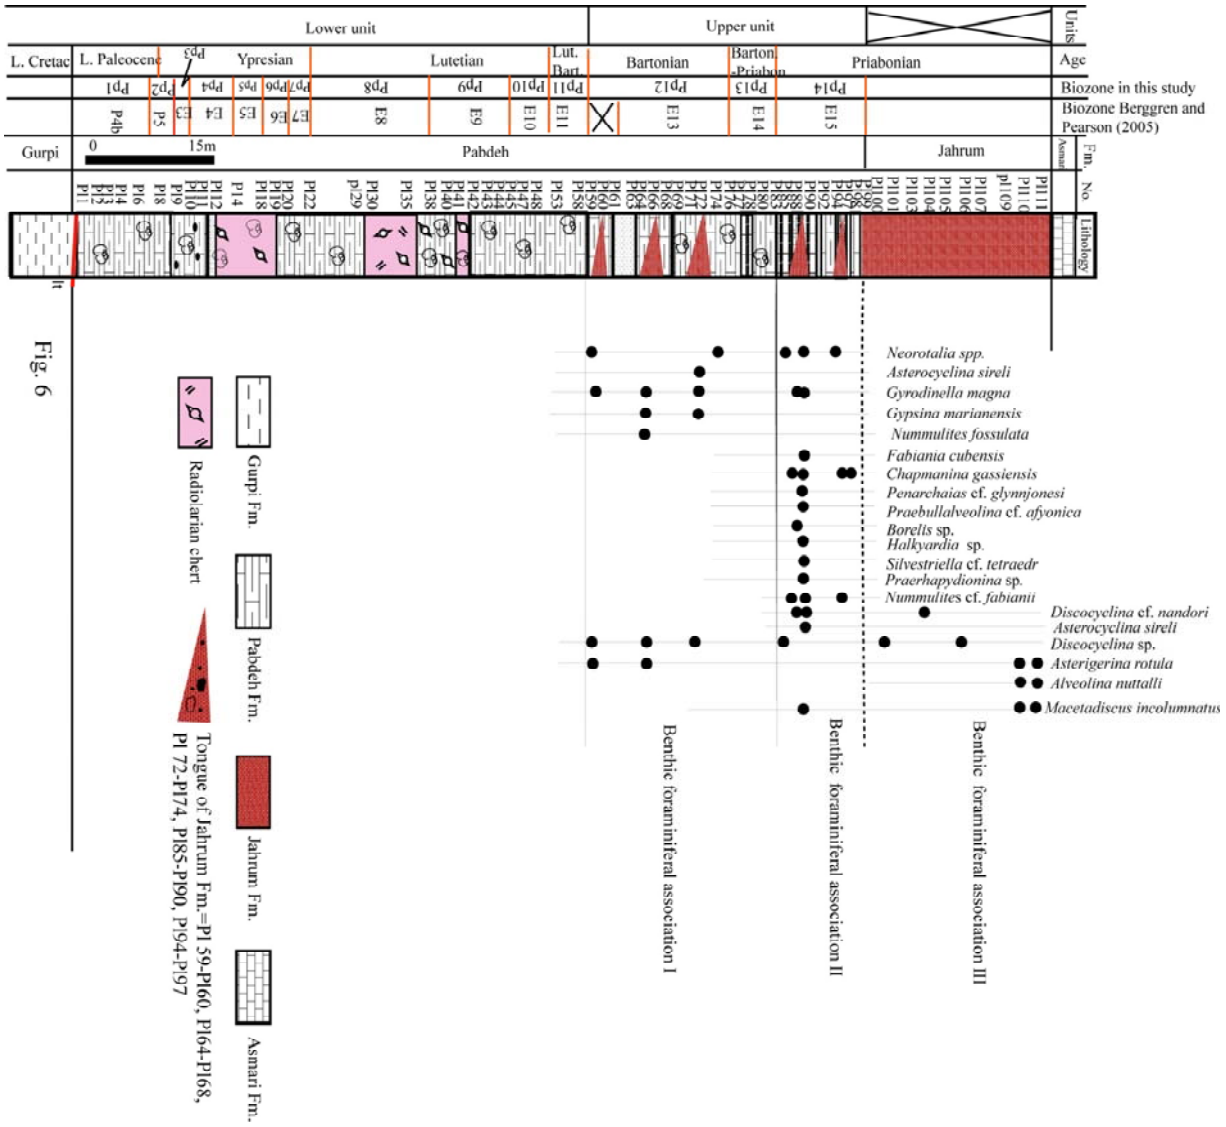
Lower unit | Upper unit | Units

L. Cretac | L. Paleocene | Ypresian | Lutetian | Lut. Bart. | Bartonian | Barton -Priabon | Priabonian | Age

Pp1 | Pp2 | Pp3 | Pp4 | Pp5 | Pp6 | Pp7 | Pp8 | Pp9 | Pp10 | Pp11 | Pp12 | Pp13 | Pp14 | Biozone in this study

P4b | P5 | E3 | E4 | E5 | E6 | E7 | E8 | E9 | E10 | E11 | E13 | E14 | E15 | Biozone Berggren and Pearson (2005)

Gurpi | 0 15m | Pabdeh | Jahrum | Asmari | Fm.

Pl1 Pl2 Pl3 Pl4 Pl6 Pl8 Pl9 Pl10 Pl11 Pl12 Pl14 Pl18 Pl19 Pl20 Pl22 pl29 Pl30 Pl35 Pl38 Pl40 Pl41 Pl42 Pl43 Pl44 Pl45 Pl47 Pl48 Pl53 Pl58 Pl59 Pl60 Pl61 Pl63 Pl64 Pl66 Pl68 Pl69 Pl70 Pl72 Pl74 Pl76 Pl78 Pl80 Pl83 Pl85 Pl88 Pl90 Pl92 Pl94 Pl96 Pl98 Pl100 Pl101 Pl103 Pl104 Pl105 Pl106 Pl107 pl109 Pl110 Pl11 | No.

Lithology

lt

Fig. 6

Gurpi Fm.

Radiolarian chert

Pabdeh Fm.

Tongue of Jahrum Fm.=Pl 59-Pl60, Pl64-Pl68, Pl 72-Pl74, Pl85-Pl90, Pl94-Pl97

Jahrum Fm.

Asmari Fm.

Neorotalia spp.
Asterocyclina sireli
Gyrodinella magna
Gypsina marianensis
Nummulites fossulata
Fabiania cubensis
Chapmanina gassiensis
Penarchaias cf. glynnjonesi
Praebullalveolina cf. afyonica
Borelis sp.
Halkyardia sp.
Silvestriella cf. tetraedr
Praerhapydionina sp.
Nummulites cf. fabianii
Discocyclina cf. nandori
Asterocyclina sireli
Discocyclina sp.
Asterigerina rotula
Alveolina nuttalli
Macetadiscus incolumnatus

Benthic foraminiferal association I

Benthic foraminiferal association II

Benthic foraminiferal association III